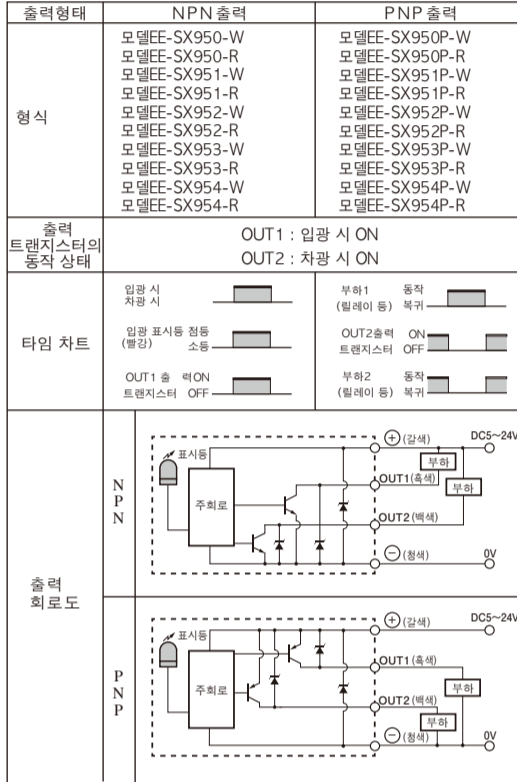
| 출력형태 | NPN출력 | PNP출력 |
|---|---|---|
| 형식 | 모델EE-SX950-W<br>모델EE-SX950-R<br>모델EE-SX951-W<br>모델EE-SX951-R<br>모델EE-SX952-W<br>모델EE-SX952-R<br>모델EE-SX953-W<br>모델EE-SX953-R<br>모델EE-SX954-W<br>모델EE-SX954-R | 모델EE-SX950P-W<br>모델EE-SX950P-R<br>모델EE-SX951P-W<br>모델EE-SX951P-R<br>모델EE-SX952P-W<br>모델EE-SX952P-R<br>모델EE-SX953P-W<br>모델EE-SX953P-R<br>모델EE-SX954P-W<br>모델EE-SX954P-R |
| 출력 트랜지스터의 동작 상태 | OUT1 : 입광 시 ON<br>OUT2 : 차광 시 ON | |
| 타임 차트 | 입광 시<br>차광 시<br>입광 표시등 점등<br>(빨강) 소등<br>OUT1 출 력ON<br>트랜지스터 OFF | 부하1 동작<br>(릴레이 등) 복귀<br>OUT2출력 ON<br>트랜지스터 OFF<br>부하2 동작<br>(릴레이 등) 복귀 |
| 출력 회로도 | NPN<br>표시등<br>주회로<br>+ (갈색)<br>DC5~24V<br>부하<br>OUT1(흑색)<br>부하<br>OUT2(백색)<br>− (청색)<br>0V | |
| | PNP<br>표시등<br>주회로<br>+ (갈색)<br>DC5~24V<br>OUT1(흑색)<br>OUT2(백색)<br>부하<br>부하<br>− (청색)<br>0V | |